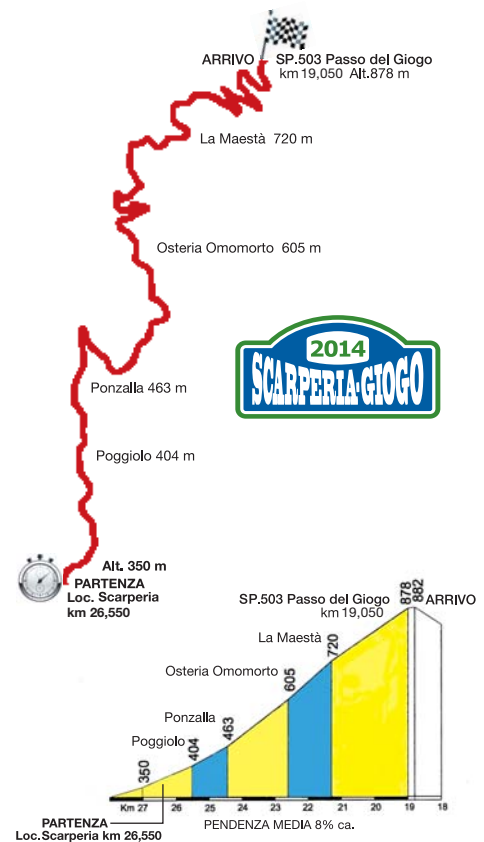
ARRIVO
SP.503 Passo del Giogo
km 19,050 Alt.878 m

La Maestà 720 m

Osteria Omomorto 605 m

2014
SCARPERIA-GIOGO

Ponzalla 463 m

Poggiolo 404 m

Alt. 350 m
PARTENZA
Loc. Scarperia
km 26,550

SP.503 Passo del Giogo
km 19,050
878
882
ARRIVO
La Maestà
720
Osteria Omomorto
605
Ponzalla
463
Poggiolo
404
350
Km 27
26
25
24
23
22
21
20
19
18
PARTENZA
Loc.Scarperia km 26,550
PENDENZA MEDIA 8% ca.